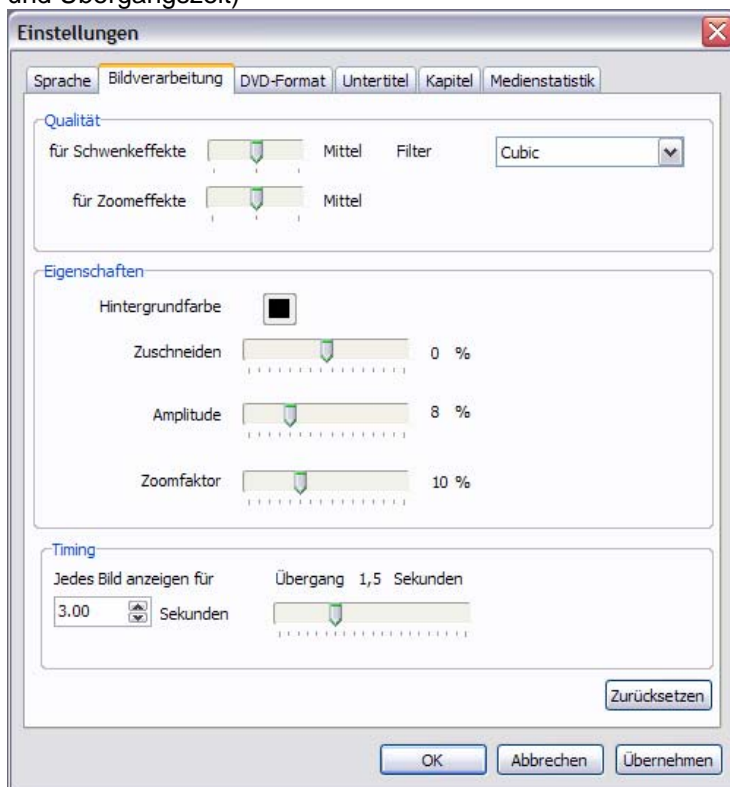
und Übergangszeit)

Einstellungen

Sprache | Bildverarbeitung | DVD-Format | Untertitel | Kapitel | Medienstatistik

Qualität
für Schwenkeffekte Mittel Filter Cubic
für Zoomeffekte Mittel

Eigenschaften
Hintergrundfarbe
Zuschneiden 0 %
Amplitude 8 %
Zoomfaktor 10 %

Timing
Jedes Bild anzeigen für Übergang 1,5 Sekunden
3.00 Sekunden

Zurücksetzen

OK Abbrechen Übernehmen